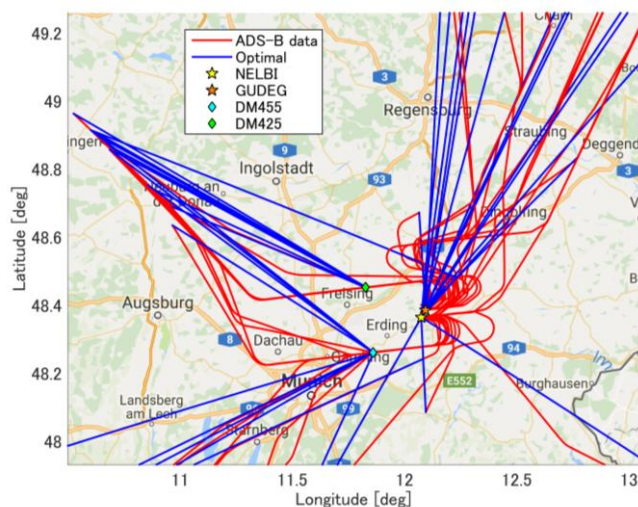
ADS-B data
Optimal
NELBI
GUDEG
DM455
DM425

49.2
49
48.8
48.6
48.4
48.2
48
Latitude [deg]

11
11.5
12
12.5
13
Longitude [deg]

Cham
Regensburg
Straubing
Deggend
Ingolstadt
ingen
Neuburg an der Donau
Dingolfing
Freising
Augsburg
Erding
Dachau
Garching
München
Landsberg am Lech
Starnberg
Burghausen
3
9
93
8
94
E552
99
96